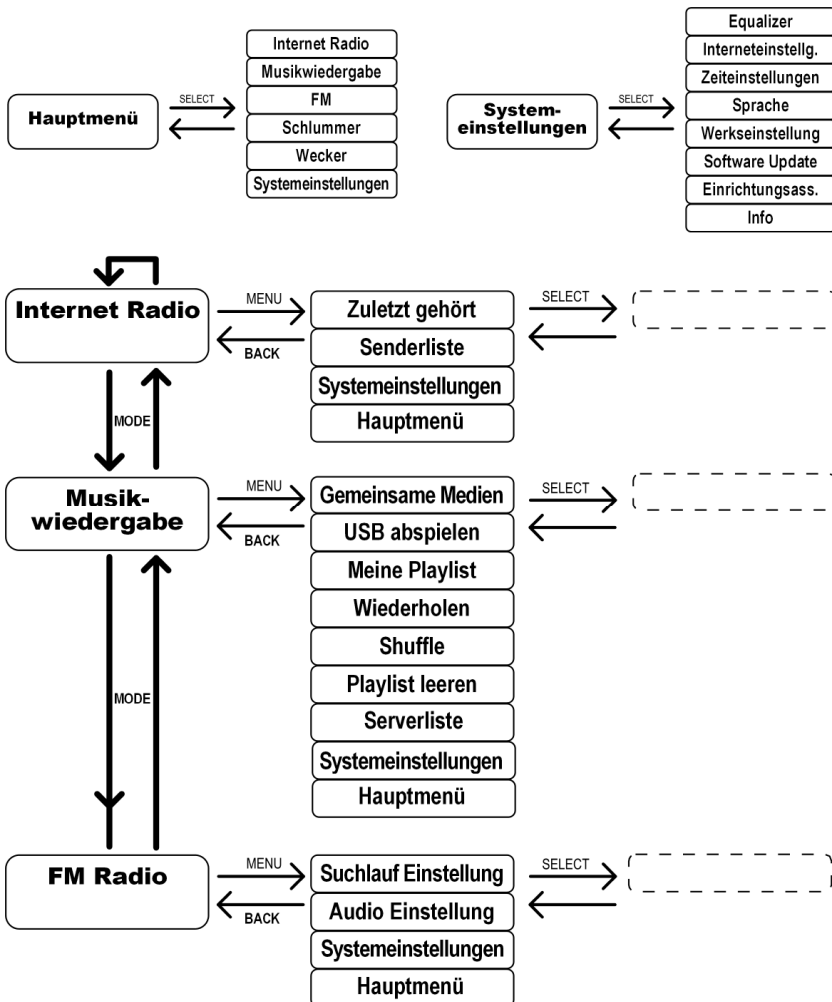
Hauptmenü

SELECT

Internet Radio
Musikwiedergabe
FM
Schlummer
Wecker
Systemeinstellungen

System-einstellungen

SELECT

Equalizer
Interneteinstellg.
Zeiteinstellungen
Sprache
Werkseinstellung
Software Update
Einrichtungsass.
Info

Internet Radio

MENU

BACK

Zuletzt gehört
Senderliste
Systemeinstellungen
Hauptmenü

SELECT

MODE

Musik-wiedergabe

MENU

BACK

Gemeinsame Medien
USB abspielen
Meine Playlist
Wiederholen
Shuffle
Playlist leeren
Serverliste
Systemeinstellungen
Hauptmenü

SELECT

MODE

FM Radio

MENU

BACK

Suchlauf Einstellung
Audio Einstellung
Systemeinstellungen
Hauptmenü

SELECT